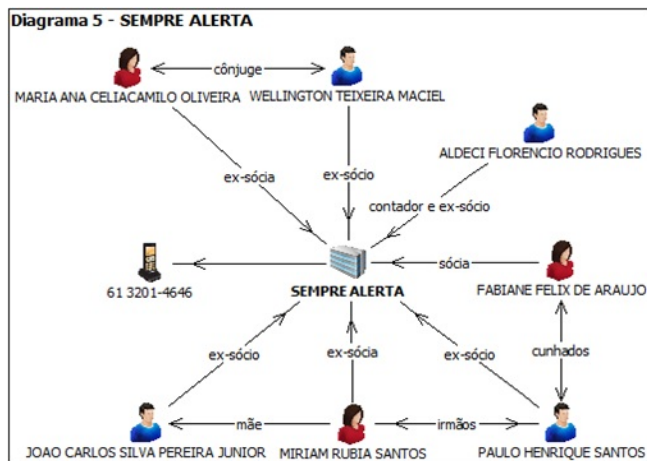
Diagrama 5 - SEMPRE ALERTA

MARIA ANA CELIACAMILO OLIVEIRA
cônjuge
WELLINGTON TEIXEIRA MACIEL
ALDECI FLORENCIO RODRIGUES
ex-sócia
ex-sócio
contador e ex-sócio
61 3201-4646
SEMPRE ALERTA
sócia
FABIANE FELIX DE ARAUJO
ex-sócio
ex-sócia
ex-sócio
cunhados
mãe
irmãos
JOAO CARLOS SILVA PEREIRA JUNIOR
MIRIAM RUBIA SANTOS
PAULO HENRIQUE SANTOS